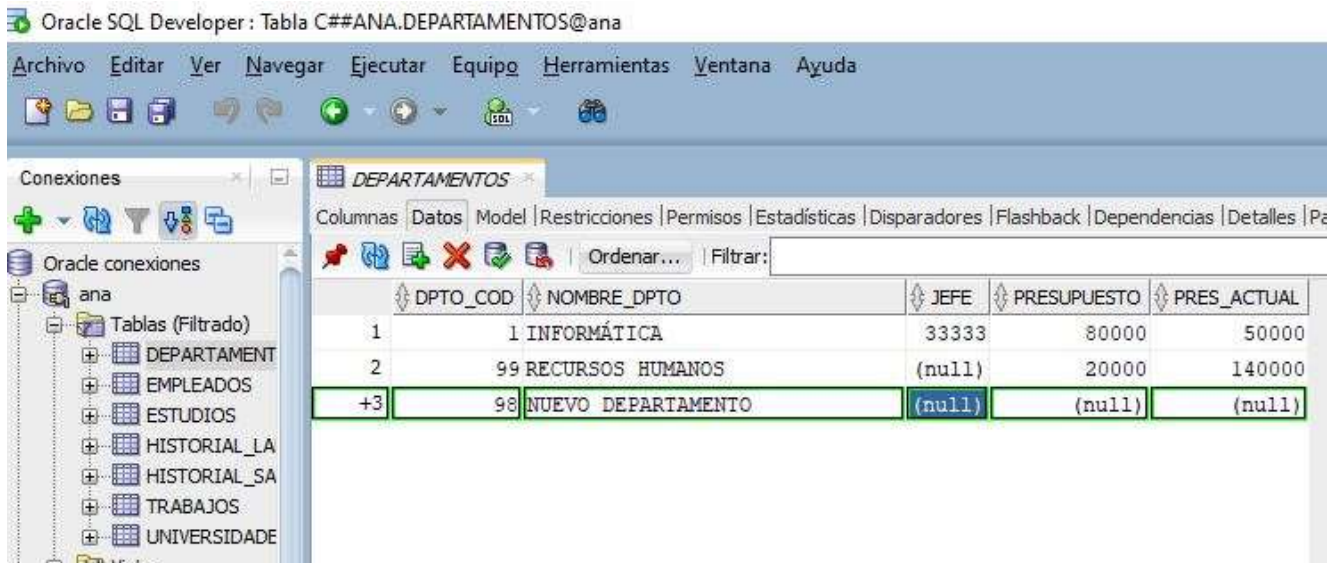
Oracle SQL Developer : Tabla C##ANA.DEPARTAMENTOS@ana

Archivo Editar Ver Navegar Ejecutar Equipo Herramientas Ventana Ayuda

Conexiones

Oracle conexiones
ana
Tablas (Filtrado)
DEPARTAMENT
EMPLEADOS
ESTUDIOS
HISTORIAL_LA
HISTORIAL_SA
TRABAJOS
UNIVERSIDADE

DEPARTAMENTOS

Columnas | Datos | Model | Restricciones | Permisos | Estadísticas | Disparadores | Flashback | Dependencias | Detalles | Pa

Ordenar... | Filtrar:

| | DPTO_COD | NOMBRE_DPTO | JEFE | PRESUPUESTO | PRES_ACTUAL |
|---|---|---|---|---|---|
| 1 | 1 | INFORMÁTICA | 33333 | 80000 | 50000 |
| 2 | 99 | RECURSOS HUMANOS | (null) | 20000 | 140000 |
| +3 | 98 | NUEVO DEPARTAMENTO | (null) | (null) | (null) |